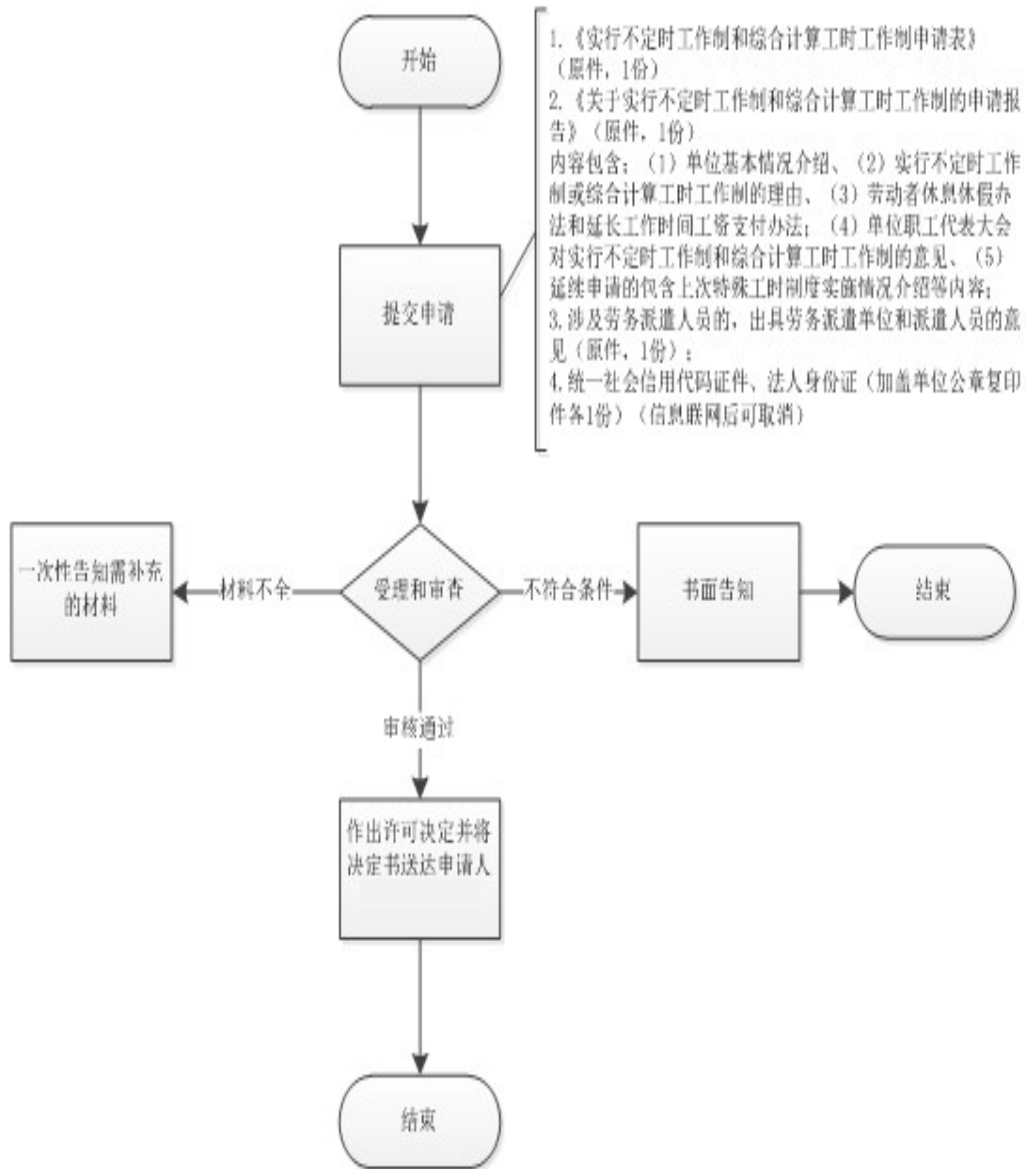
开始

1.《实行不定时工作制和综合计算工时工作制申请表》（原件，1份）
2.《关于实行不定时工作制和综合计算工时工作制的申请报告》（原件，1份）
内容包含：（1）单位基本情况介绍、（2）实行不定时工作制或综合计算工时工作制的理由、（3）劳动者休息休假办法和延长工作时间工资支付办法；（4）单位职工代表大会对实行不定时工作制和综合计算工时工作制的意见、（5）延续申请的包含上次特殊工时制度实施情况介绍等内容；
3.涉及劳务派遣人员的，出具劳务派遣单位和派遣人员的意见（原件，1份）；
4.统一社会信用代码证件、法人身份证（加盖单位公章复印件各1份）（信息联网后可取消）

提交申请

一次性告知需补充的材料

材料不全

受理和审查

不符合条件

书面告知

结束

审核通过

作出许可决定并将决定书送达申请人

结束